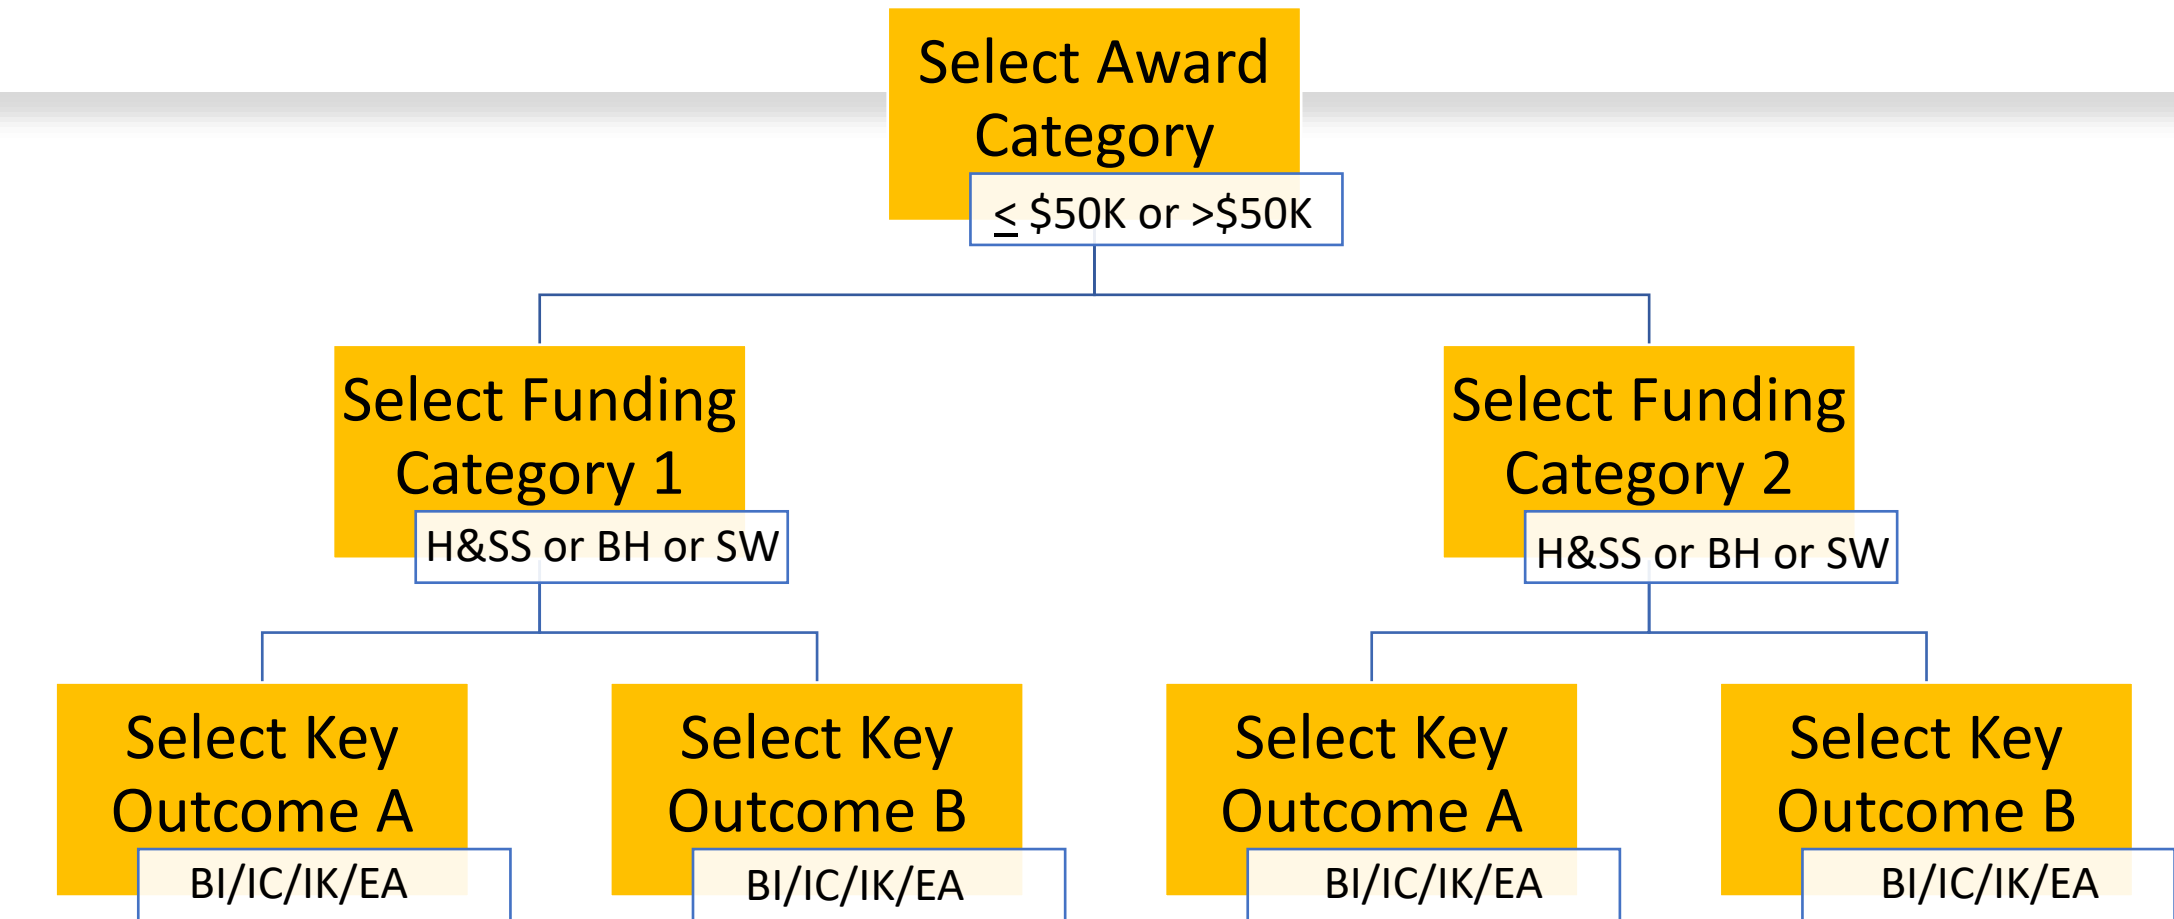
Select Award Category

$\leq$ \$50K or >\$50K

Select Funding Category 1

H&SS or BH or SW

Select Funding Category 2

H&SS or BH or SW

Select Key Outcome A

BI/IC/IK/EA

Select Key Outcome B

BI/IC/IK/EA

Select Key Outcome A

BI/IC/IK/EA

Select Key Outcome B

BI/IC/IK/EA